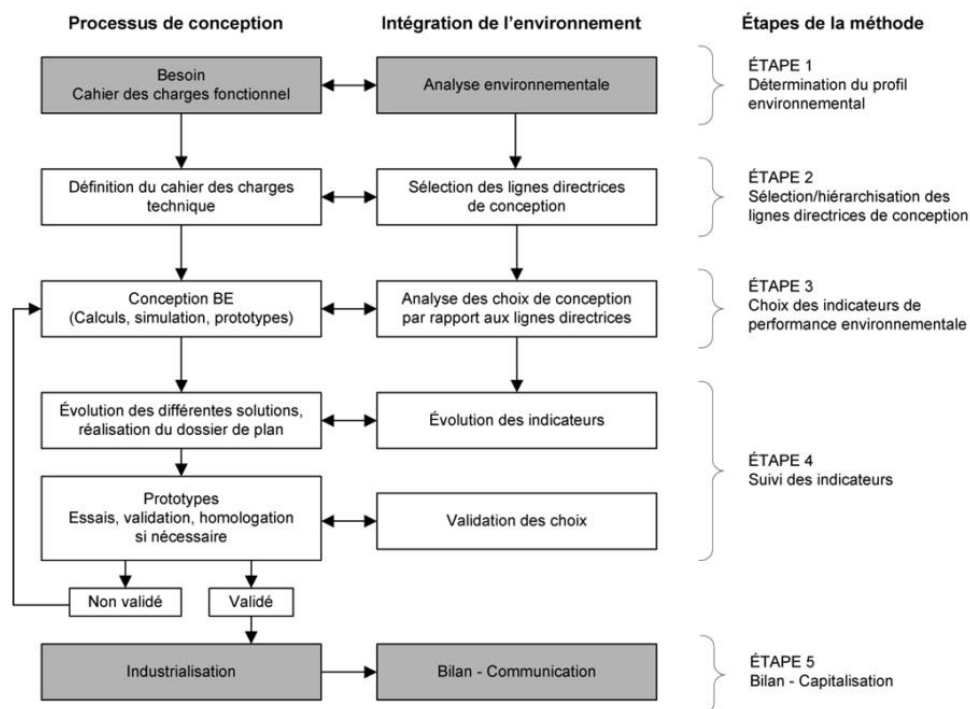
Processus de conception

Intégration de l'environnement

Étapes de la méthode

Besoin
Cahier des charges fonctionnel

Analyse environnementale

ÉTAPE 1
Détermination du profil environnemental

Définition du cahier des charges technique

Sélection des lignes directrices de conception

ÉTAPE 2
Sélection/hiérarchisation des lignes directrices de conception

Conception BE
(Calculs, simulation, prototypes)

Analyse des choix de conception par rapport aux lignes directrices

ÉTAPE 3
Choix des indicateurs de performance environnementale

Évolution des différentes solutions, réalisation du dossier de plan

Évolution des indicateurs

ÉTAPE 4
Suivi des indicateurs

Prototypes
Essais, validation, homologation si nécessaire

Validation des choix

Non validé

Validé

Industrialisation

Bilan - Communication

ÉTAPE 5
Bilan - Capitalisation